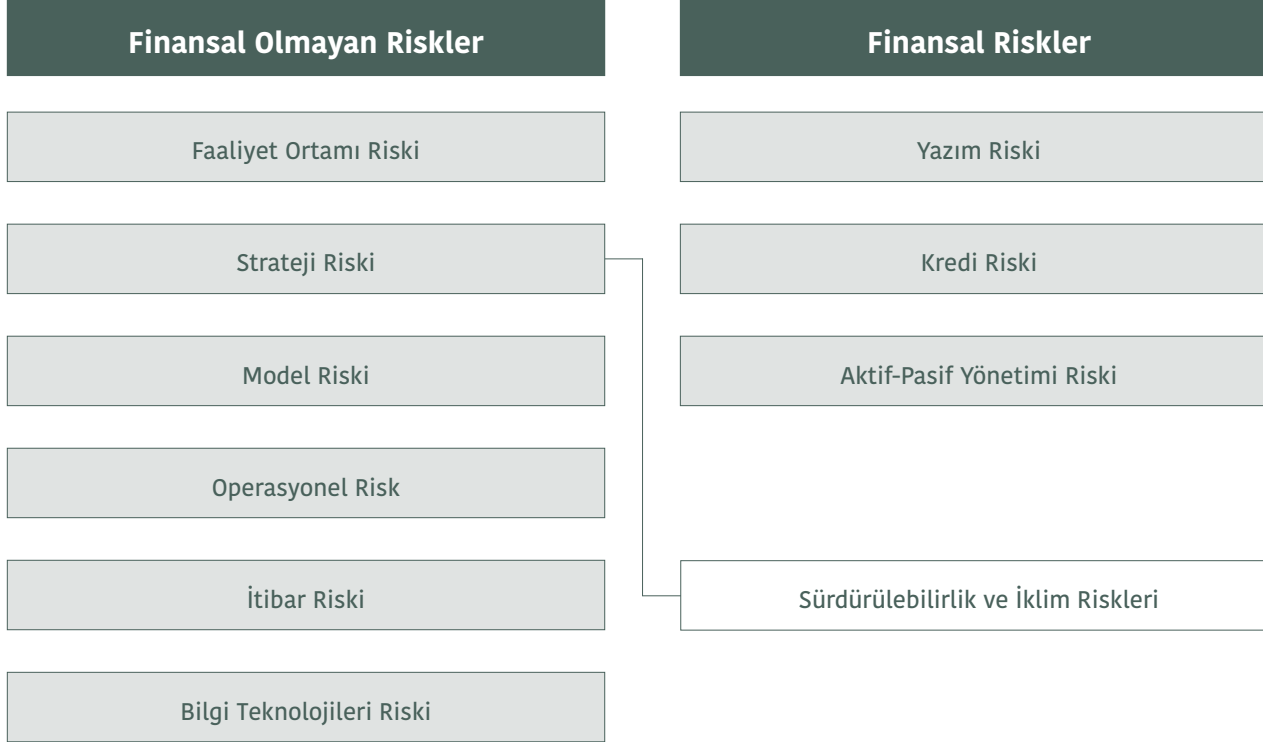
Finansal Olmayan Riskler

Faaliyet Ortamı Riski

Strateji Riski

Model Riski

Operasyonel Risk

İtibar Riski

Bilgi Teknolojileri Riski

Finansal Riskler

Yazım Riski

Kredi Riski

Aktif-Pasif Yönetimi Riski

Sürdürülebilirlik ve İklim Riskleri